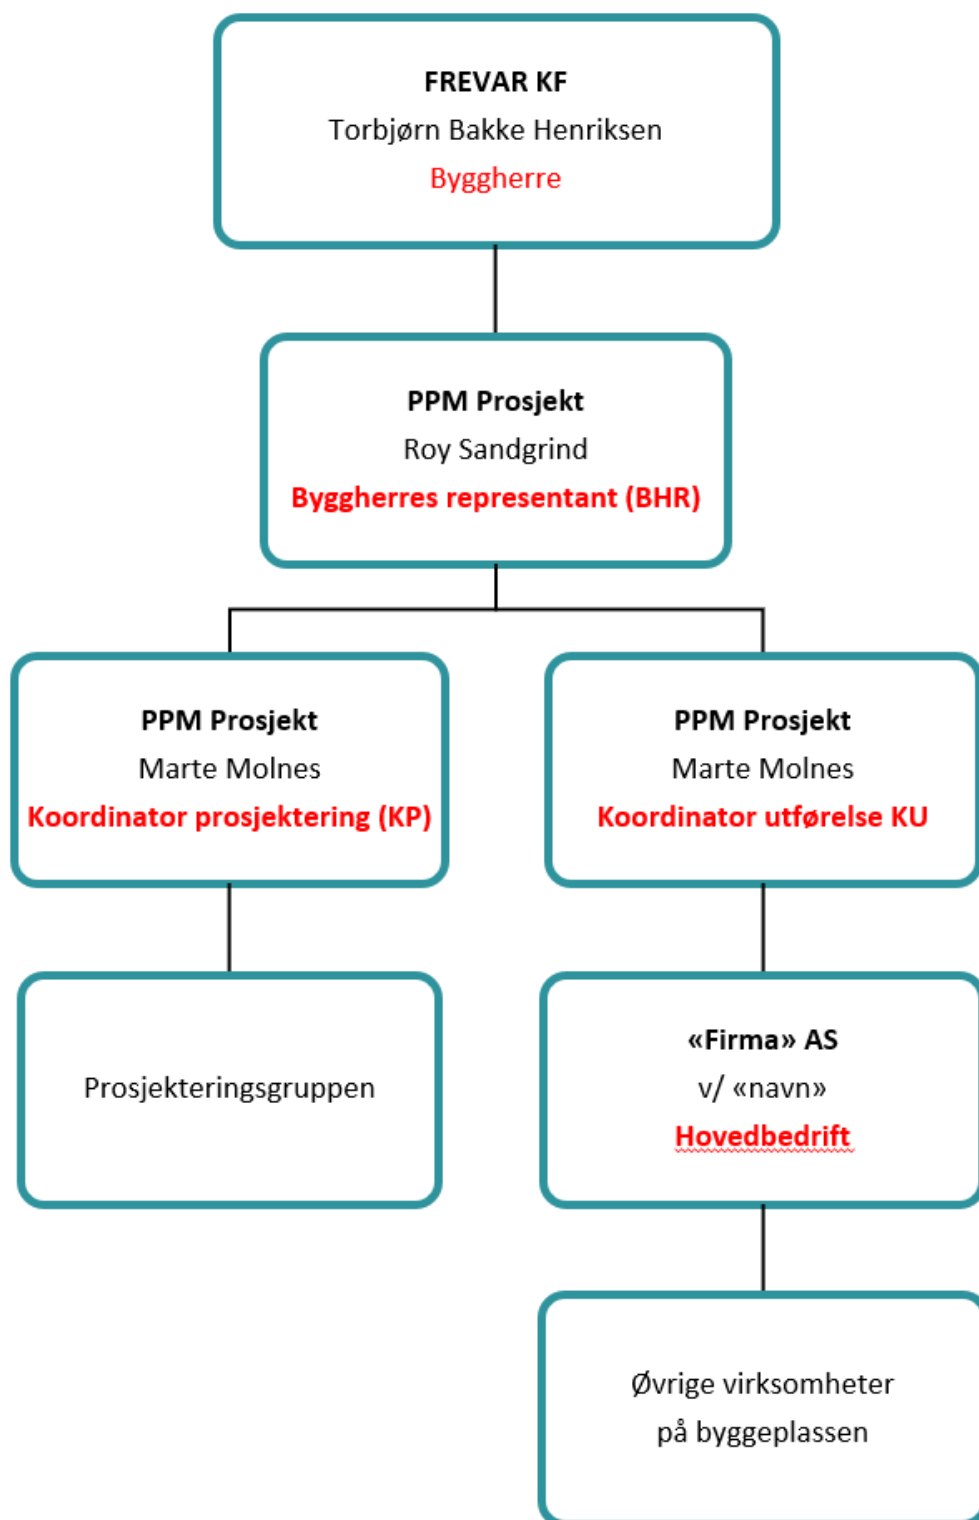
FREVAR KF
Torbjørn Bakke Henriksen
Byggherre

PPM Prosjekt
Roy Sandgrind
Byggherres representant (BHR)

PPM Prosjekt
Marte Molnes
Koordinator prosjektering (KP)

PPM Prosjekt
Marte Molnes
Koordinator utførelse KU

Prosjekteringsgruppen

«Firma» AS
v/ «navn»
Hovedbedrift

Øvrige virksomheter
på byggeplassen